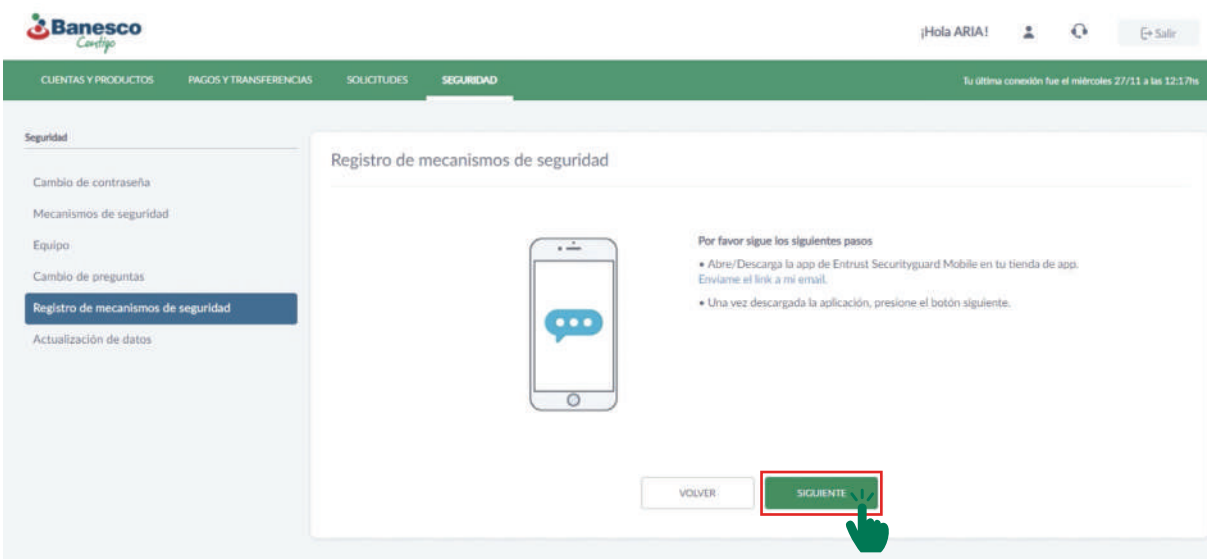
Banesco
Contigo

¡Hola ARIA!

Salir

CUENTAS Y PRODUCTOS PAGOS Y TRANSFERENCIAS SOLICITUDES SEGURIDAD

Tu última conexión fue el miércoles 27/11 a las 12:17hs

Seguridad

Cambio de contraseña

Mecanismos de seguridad

Equipo

Cambio de preguntas

Registro de mecanismos de seguridad

Actualización de datos

Registro de mecanismos de seguridad

Por favor sigue los siguientes pasos

• Abre/Descarga la app de Entrust Securityguard Mobile en tu tienda de app.
Envíame el link a mi email.

• Una vez descargada la aplicación, presione el botón siguiente.

VOLVER

SIGUIENTE